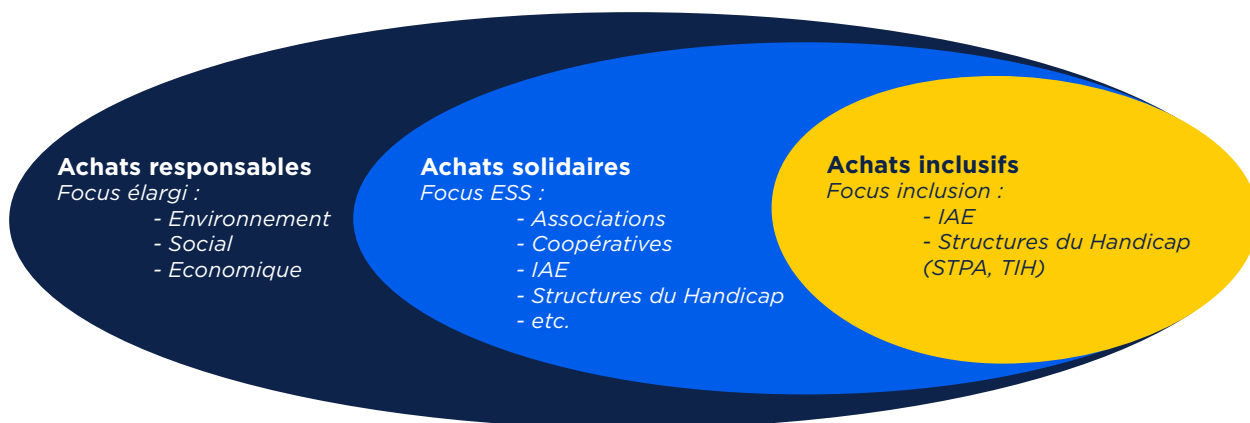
Achats responsables
Focus élargi :
- Environnement
- Social
- Economique

Achats solidaires
Focus ESS :
- Associations
- Coopératives
- IAE
- Structures du Handicap
- etc.

Achats inclusifs
Focus inclusion :
- IAE
- Structures du Handicap (STPA, TIH)